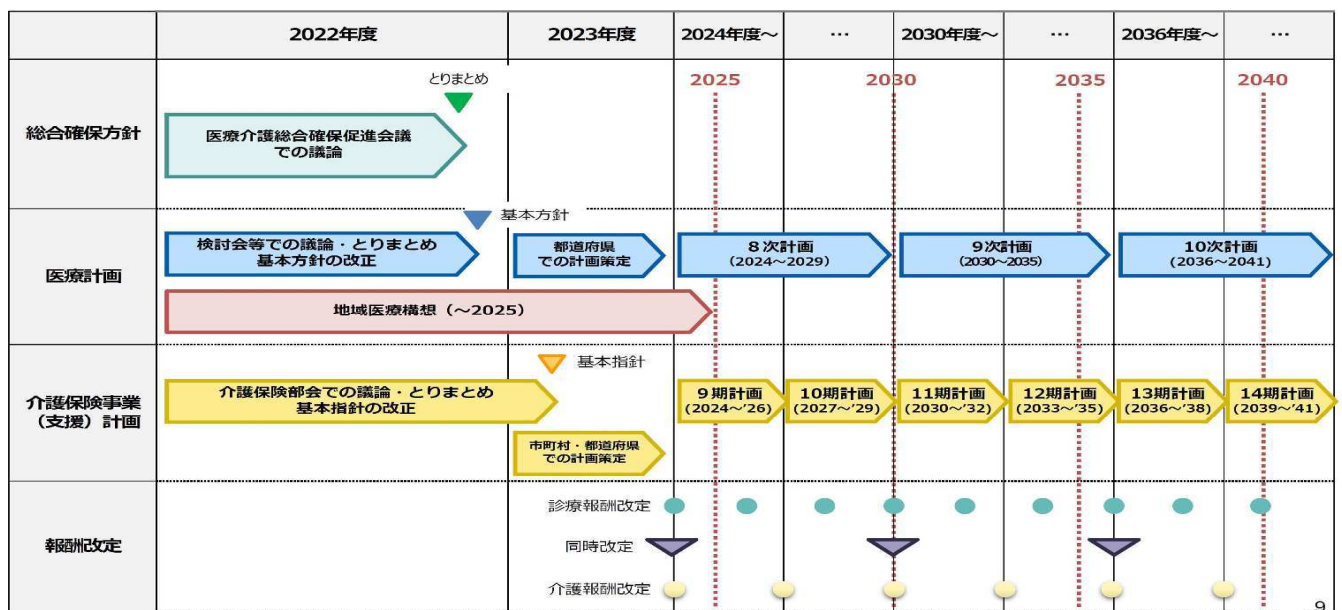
| | 2022年度 | 2023年度 | 2024年度～ | … | 2030年度～ | … | 2036年度～ | … |
|---|---|---|---|---|---|---|---|---|

2025 2030 2035 2040

総合確保方針

とりまとめ

医療介護総合確保促進会議での議論

医療計画

基本方針

検討会等での議論・とりまとめ 基本方針の改正

都道府県での計画策定

8次計画（2024～2029）

9次計画（2030～2035）

10次計画（2036～2041）

地域医療構想（～2025）

介護保険事業（支援）計画

基本指針

介護保険部会での議論・とりまとめ 基本指針の改正

市町村・都道府県での計画策定

9期計画（2024～'26）

10期計画（2027～'29）

11期計画（2030～'32）

12期計画（2033～'35）

13期計画（2036～'38）

14期計画（2039～'41）

報酬改定

診療報酬改定

同時改定

介護報酬改定

9